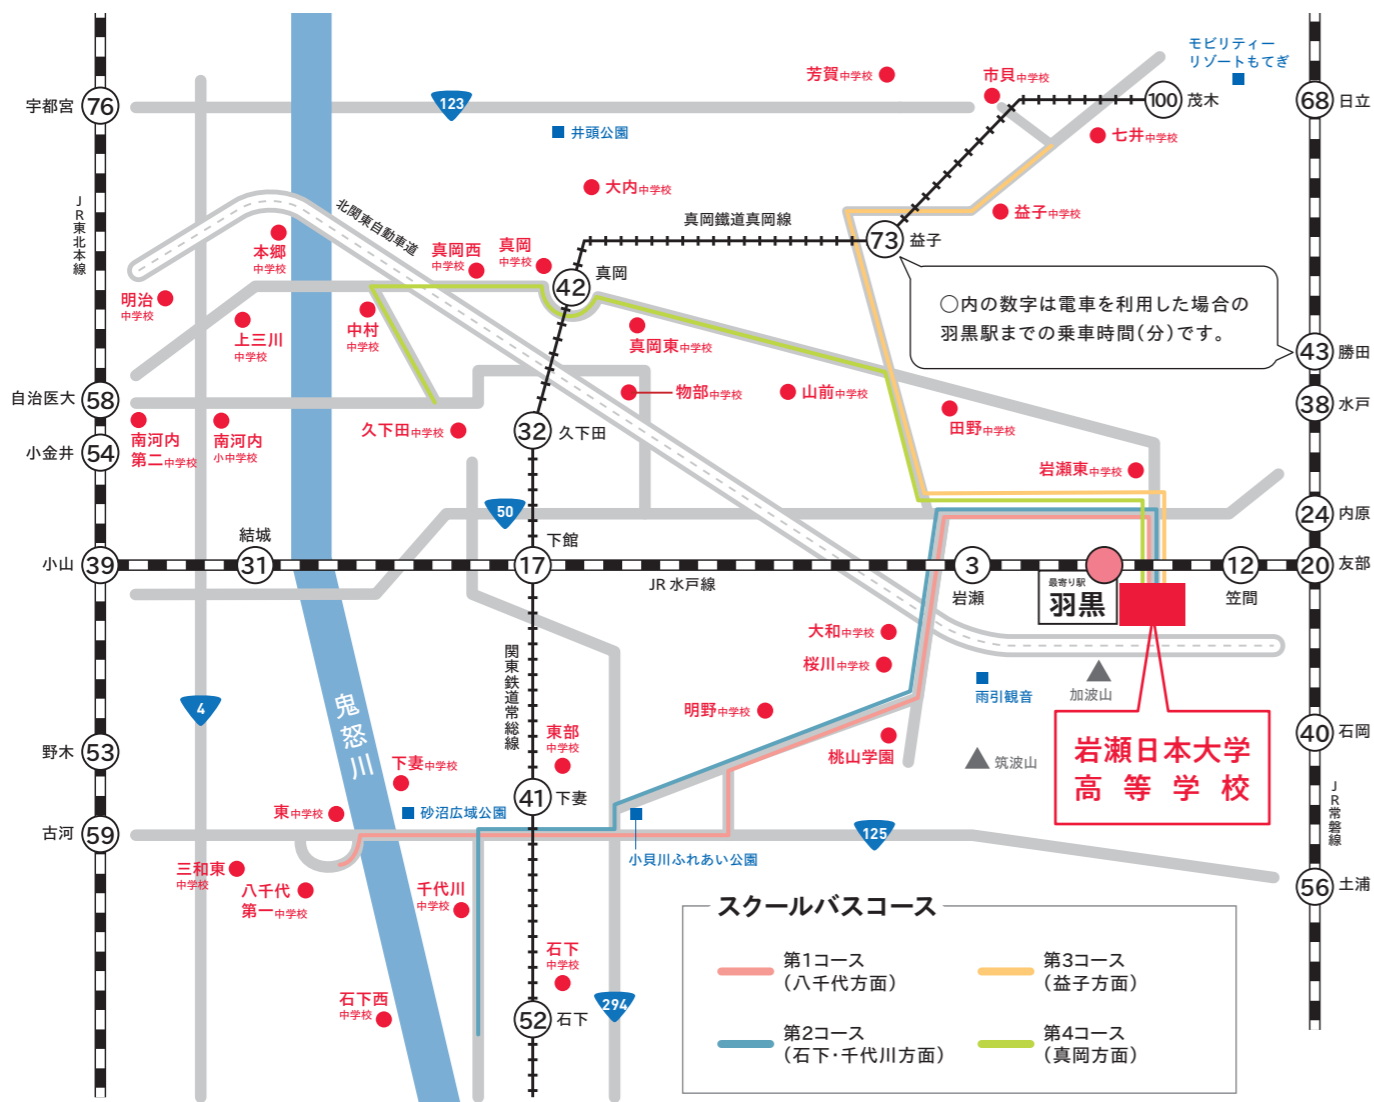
モビリティー リゾートもてぎ

芳賀中学校
市貝中学校
宇都宮 76
123
100 茂木
68 日立
井頭公園
七井中学校
大内中学校
真岡鐵道真岡線
益子中学校
JR東北本線
北関東自動車道
本郷中学校
真岡西中学校
真岡中学校
73 益子
42 真岡
明治中学校
○内の数字は電車を利用した場合の羽黒駅までの乗車時間(分)です。
上三川中学校
中村中学校
真岡東中学校
43 勝田
自治医大 58
物部中学校
山前中学校
38 水戸
田野中学校
南河内第二中学校
南河内小中学校
久下田中学校
32 久下田
小金井 54
岩瀬東中学校
結城
50
24 内原
下館
小山 39
31
17
3
最寄り駅 羽黒
12
20 友部
JR 水戸線
岩瀬
笠間
大和中学校
桜川中学校
関東鉄道常総線
鬼怒川
4
雨引観音
加波山
明野中学校
岩瀬日本大学高等学校
40 石岡
野木 53
東部中学校
桃山学園
下妻中学校
筑波山
41 下妻
東中学校
砂沼広域公園
古河 59
125
小貝川ふれあい公園
三和東中学校
八千代第一中学校
千代川中学校
JR常磐線
56 土浦
石下中学校
石下西中学校
294
52 石下

スクールバスコース
第1コース(八千代方面)
第3コース(益子方面)
第2コース(石下・千代川方面)
第4コース(真岡方面)